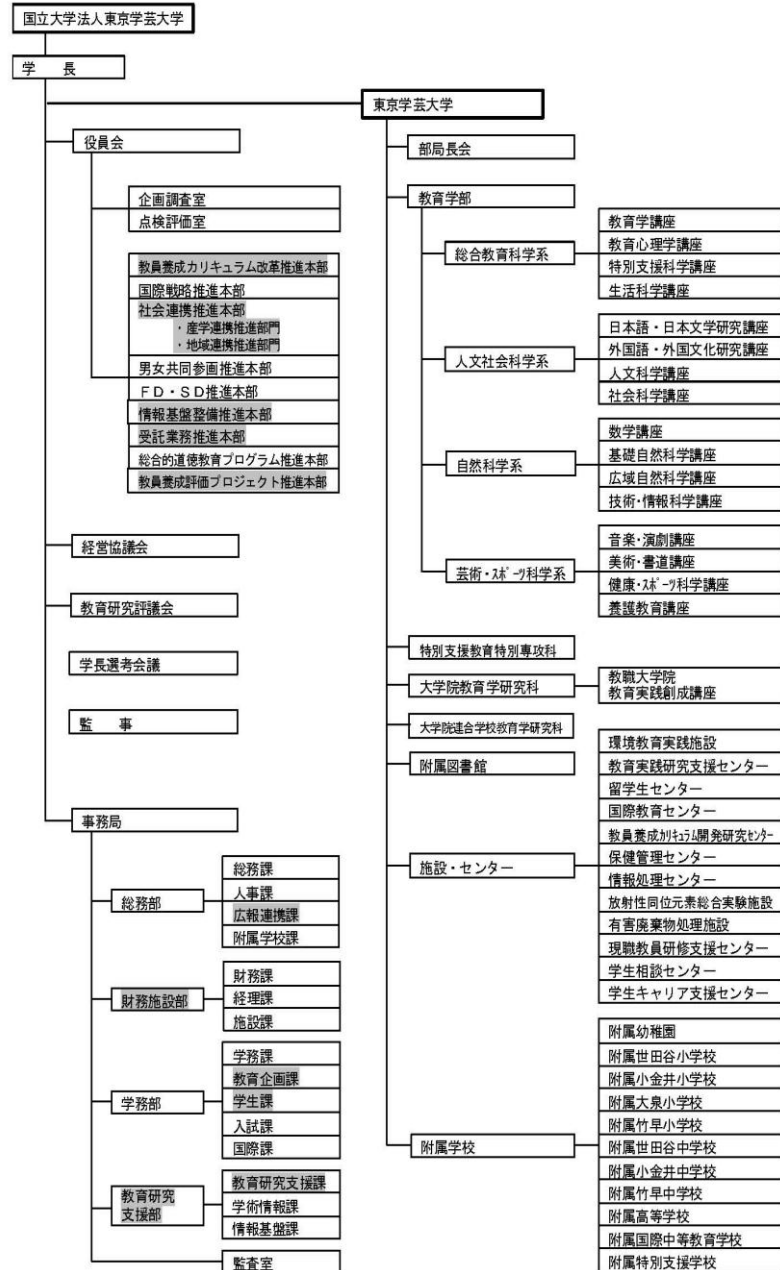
国立大学法人東京学芸大学

学　長

役員会

企画調査室
点検評価室

教員養成カリキュラム改革推進本部
国際戦略推進本部
社会連携推進本部
・産学連携推進部門
・地域連携推進部門
男女共同参画推進本部
ＦＤ・ＳＤ推進本部
情報基盤整備推進本部
受託業務推進本部
総合的道徳教育プログラム推進本部
教員養成評価プロジェクト推進本部

経営協議会

教育研究評議会

学長選考会議

監　事

事務局

総務部
総務課
人事課
広報連携課
附属学校課

財務施設部
財務課
経理課
施設課

学務部
学務課
教育企画課
学生課
入試課
国際課

教育研究支援部
教育研究支援課
学術情報課
情報基盤課

監査室

東京学芸大学

部局長会

教育学部

総合教育科学系
教育学講座
教育心理学講座
特別支援科学講座
生活科学講座

人文社会科学系
日本語・日本文学研究講座
外国語・外国文化研究講座
人文科学講座
社会科学講座

自然科学系
数学講座
基礎自然科学講座
広域自然科学講座
技術・情報科学講座

芸術・ｽﾎﾟｰﾂ科学系
音楽・演劇講座
美術・書道講座
健康・ｽﾎﾟｰﾂ科学講座
養護教育講座

特別支援教育特別専攻科

大学院教育学研究科
教職大学院
教育実践創成講座

大学院連合学校教育学研究科

附属図書館

施設・センター
環境教育実践施設
教育実践研究支援センター
留学生センター
国際教育センター
教員養成ｶﾘｷｭﾗﾑ開発研究ｾﾝﾀｰ
保健管理センター
情報処理センター
放射性同位元素総合実験施設
有害廃棄物処理施設
現職教員研修支援センター
学生相談センター
学生キャリア支援センター

附属学校
附属幼稚園
附属世田谷小学校
附属小金井小学校
附属大泉小学校
附属竹早小学校
附属世田谷中学校
附属小金井中学校
附属竹早中学校
附属高等学校
附属国際中等教育学校
附属特別支援学校